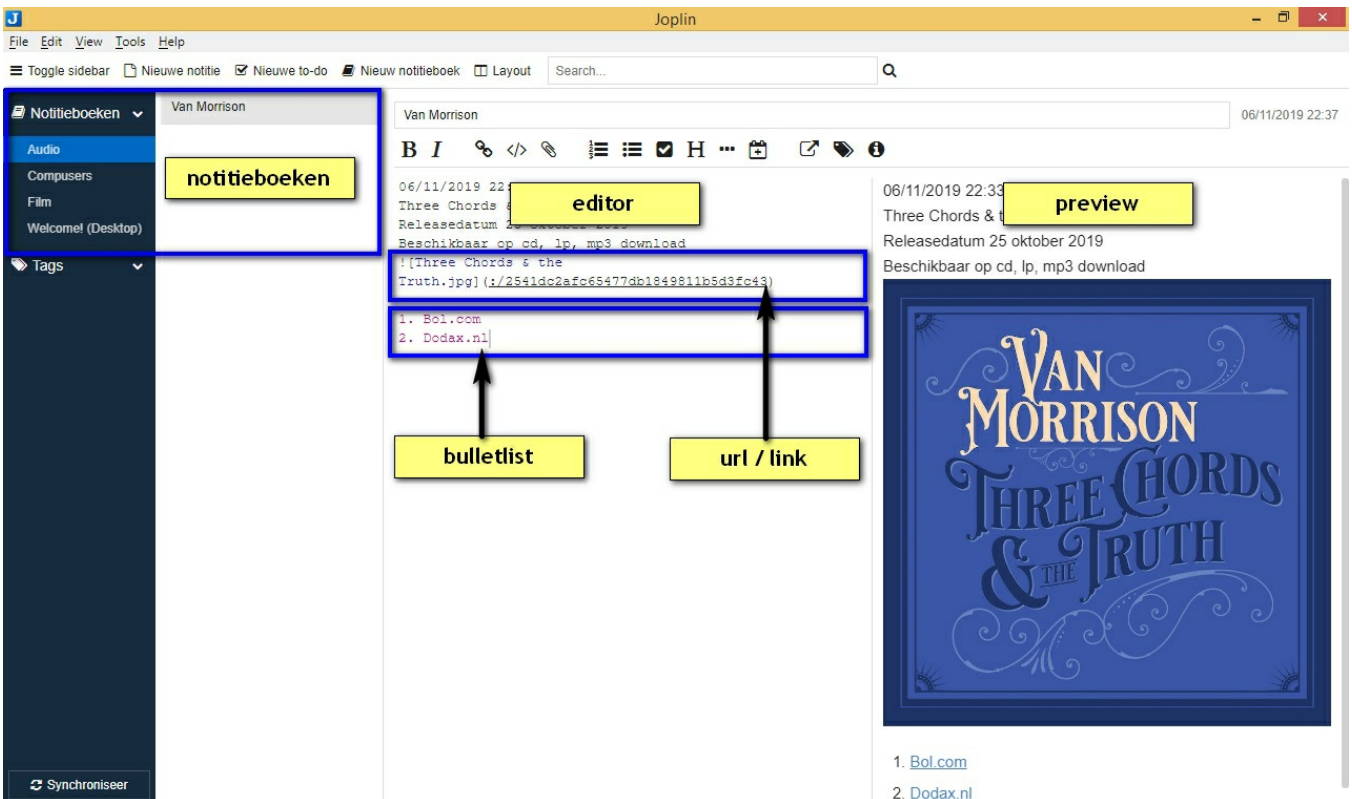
Joplin

File Edit View Tools Help

Toggle sidebar Nieuwe notitie Nieuwe to-do Nieuw notitieboek Layout Search...

Notitieboeken
Audio
Compusers
Film
Welcome! (Desktop)
Tags

Synchroniseer

notitieboeken

Van Morrison

Van Morrison

06/11/2019 22:37

06/11/2019 22:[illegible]
Three Chords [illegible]
Releasedatum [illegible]
Beschikbaar op cd, lp, mp3 download
![Three Chords & the Truth.jpg](:/2541dc2afc65477db1849811b5d3fc43)

1. Bol.com
2. Dodax.nl

editor

bulletlist

url / link

06/11/2019 22:33
Three Chords & t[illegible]
Releasedatum 25 oktober 2019
Beschikbaar op cd, lp, mp3 download

preview

VAN MORRISON
THREE CHORDS & THE TRUTH

1. Bol.com
2. Dodax.nl